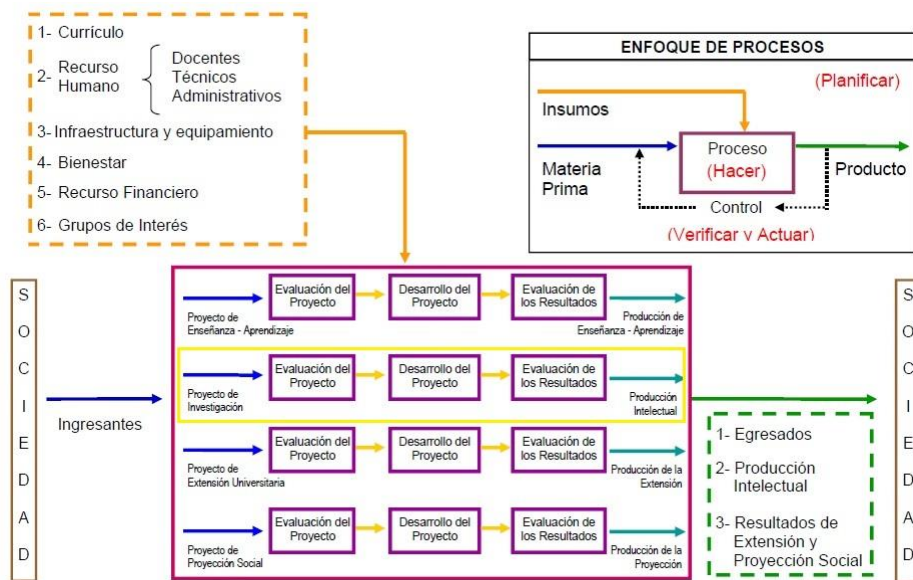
1- Currículo

2- Recurso Humano { Docentes Técnicos Administrativos

3- Infraestructura y equipamiento

4- Bienestar

5- Recurso Financiero

6- Grupos de Interés

ENFOQUE DE PROCESOS

(Planificar)

Insumos

Materia Prima

Proceso (Hacer)

Producto

Control

(Verificar y Actuar)

S O C I E D A D

Ingresantes

Proyecto de Enseñanza - Aprendizaje

Evaluación del Proyecto

Desarrollo del Proyecto

Evaluación de los Resultados

Producción de Enseñanza - Aprendizaje

Proyecto de Investigación

Evaluación del Proyecto

Desarrollo del Proyecto

Evaluación de los Resultados

Producción Intelectual

Proyecto de Extensión Universitaria

Evaluación del Proyecto

Desarrollo del Proyecto

Evaluación de los Resultados

Producción de la Extensión

Proyecto de Proyección Social

Evaluación del Proyecto

Desarrollo del Proyecto

Evaluación de los Resultados

Producción de la Proyección

1- Egresados

2- Producción Intelectual

3- Resultados de Extensión y Proyección Social

S O C I E D A D